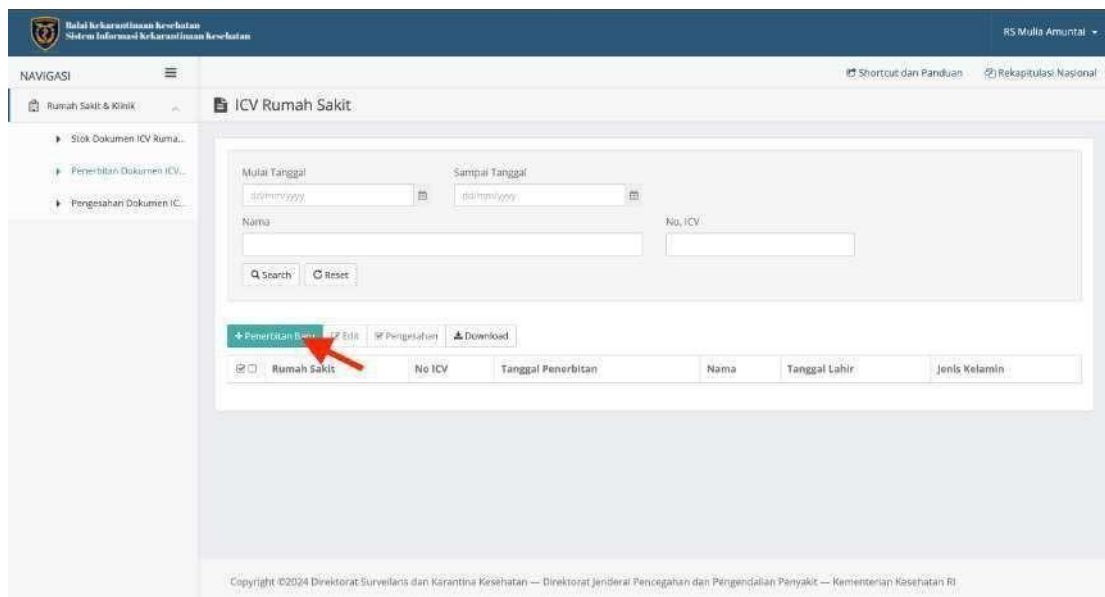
Balai Kekarantinaan Kesehatan
Sistem Informasi Kekarantinaan Kesehatan

RS Mulia Amuntai

NAVIGASI

Rumah Sakit & Klinik

Stok Dokumen ICV Ruma...

Penerbitan Dokumen ICV...

Pengesahan Dokumen IC...

Shortcut dan Panduan

Rekapitulasi Nasional

ICV Rumah Sakit

Mulai Tanggal
dd/mm/yyyy

Sampai Tanggal
dd/mm/yyyy

Nama

No. ICV

Search  Reset

+ Penerbitan Baru  Edit  Pengesahan  Download

| | Rumah Sakit | No ICV | Tanggal Penerbitan | Nama | Tanggal Lahir | Jenis Kelamin |
|---|---|---|---|---|---|---|

Copyright ©2024 Direktorat Surveilans dan Karantina Kesehatan — Direktorat Jenderal Pencegahan dan Pengendalian Penyakit — Kementerian Kesehatan RI